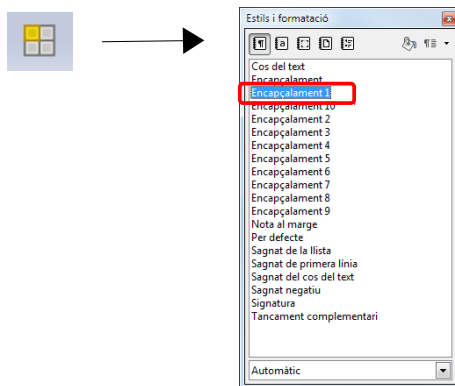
Estils i formatació

Cos del text
Encapçalament
Encapçalament 1
Encapçalament 10
Encapçalament 2
Encapçalament 3
Encapçalament 4
Encapçalament 5
Encapçalament 6
Encapçalament 7
Encapçalament 8
Encapçalament 9
Nota al marge
Per defecte
Sagnat de la llista
Sagnat de primera línia
Sagnat del cos del text
Sagnat negatiu
Signatura
Tancament complementari

Automàtic